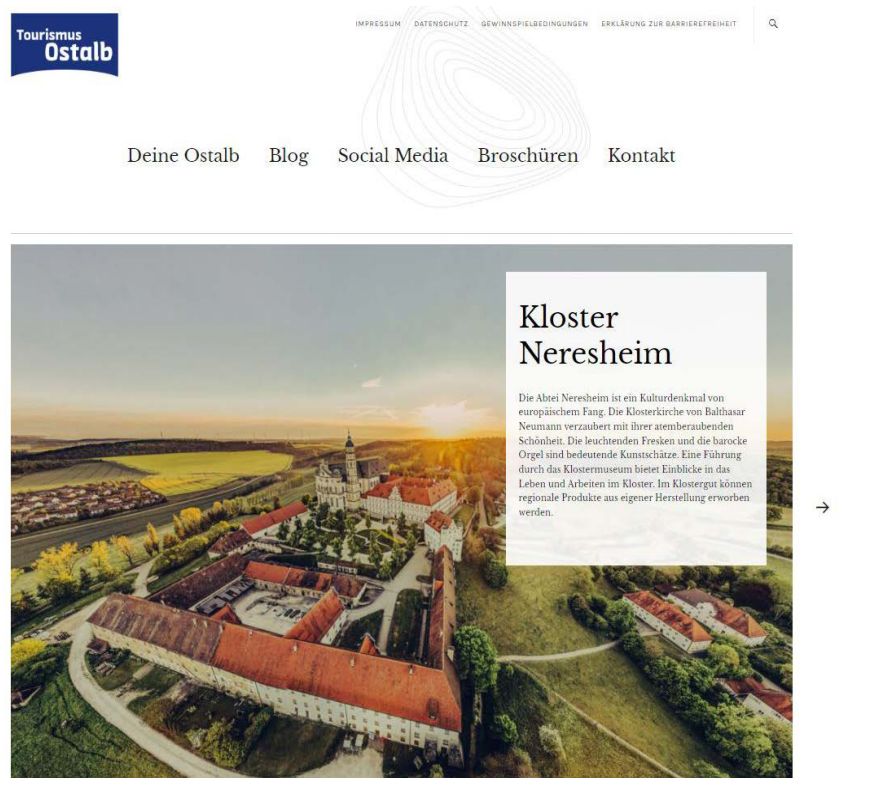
Tourismus Ostalb

IMPRESSUM DATENSCHUTZ GEWINNSPIELBEDINGUNGEN ERKLÄRUNG ZUR BARRIEREFREIHEIT

Deine Ostalb Blog Social Media Broschüren Kontakt

Kloster Neresheim

Die Abtei Neresheim ist ein Kulturdenkmal von europäischem Fang. Die Klosterkirche von Balthasar Neumann verzaubert mit ihrer atemberaubenden Schönheit. Die leuchtenden Fresken und die barocke Orgel sind bedeutende Kunstschätze. Eine Führung durch das Klostermuseum bietet Einblicke in das Leben und Arbeiten im Kloster. Im Klostergut können regionale Produkte aus eigener Herstellung erworben werden.